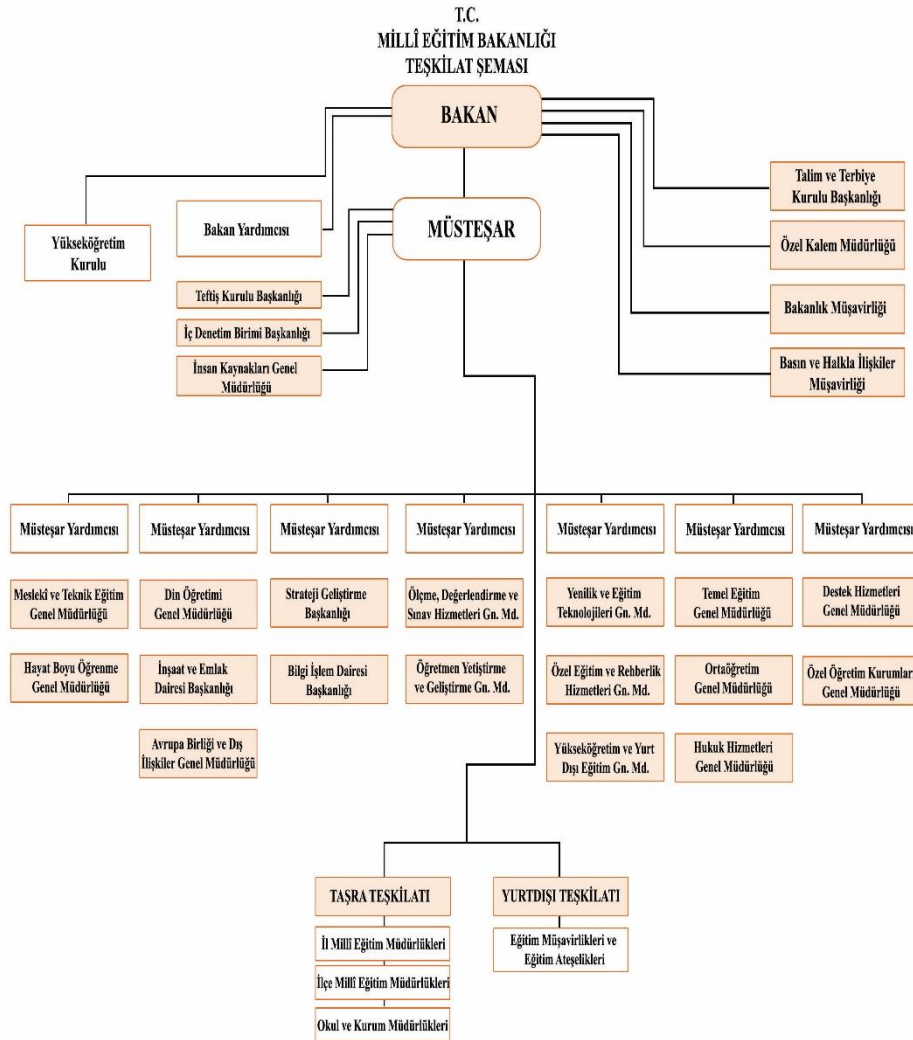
T.C.
MİLLÎ EĞİTİM BAKANLIĞI
TEŞKİLAT ŞEMASI

BAKAN

Talim ve Terbiye Kurulu Başkanlığı

Yükseköğretim Kurulu

Bakan Yardımcısı

MÜSTEŞAR

Özel Kalem Müdürlüğü

Teftiş Kurulu Başkanlığı

İç Denetim Birimi Başkanlığı

İnsan Kaynakları Genel Müdürlüğü

Bakanlık Müşavirliği

Basın ve Halkla İlişkiler Müşavirliği

Müsteşar Yardımcısı

Meslekî ve Teknik Eğitim Genel Müdürlüğü

Hayat Boyu Öğrenme Genel Müdürlüğü

Müsteşar Yardımcısı

Din Öğretimi Genel Müdürlüğü

İnşaat ve Emlak Dairesi Başkanlığı

Avrupa Birliği ve Dış İlişkiler Genel Müdürlüğü

Müsteşar Yardımcısı

Strateji Geliştirme Başkanlığı

Bilgi İşlem Dairesi Başkanlığı

Müsteşar Yardımcısı

Ölçme, Değerlendirme ve Sınav Hizmetleri Gn. Md.

Öğretmen Yetiştirme ve Geliştirme Gn. Md.

Müsteşar Yardımcısı

Yenilik ve Eğitim Teknolojileri Gn. Md.

Özel Eğitim ve Rehberlik Hizmetleri Gn. Md.

Yükseköğretim ve Yurt Dışı Eğitim Gn. Md.

Müsteşar Yardımcısı

Temel Eğitim Genel Müdürlüğü

Ortaöğretim Genel Müdürlüğü

Hukuk Hizmetleri Genel Müdürlüğü

Müsteşar Yardımcısı

Destek Hizmetleri Genel Müdürlüğü

Özel Öğretim Kurumları Genel Müdürlüğü

TAŞRA TEŞKİLATI

İl Millî Eğitim Müdürlükleri

İlçe Millî Eğitim Müdürlükleri

Okul ve Kurum Müdürlükleri

YURTDIŞI TEŞKİLATI

Eğitim Müşavirlikleri ve Eğitim Ateşelikleri